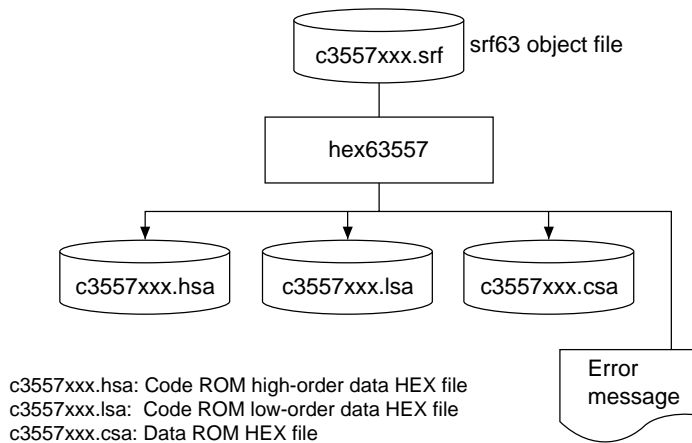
c3557xxx.srf

srf63 object file

hex63557

c3557xxx.hsa

c3557xxx.lsa

c3557xxx.csa

Error message

c3557xxx.hsa: Code ROM high-order data HEX file
c3557xxx.lsa: Code ROM low-order data HEX file
c3557xxx.csa: Data ROM HEX file